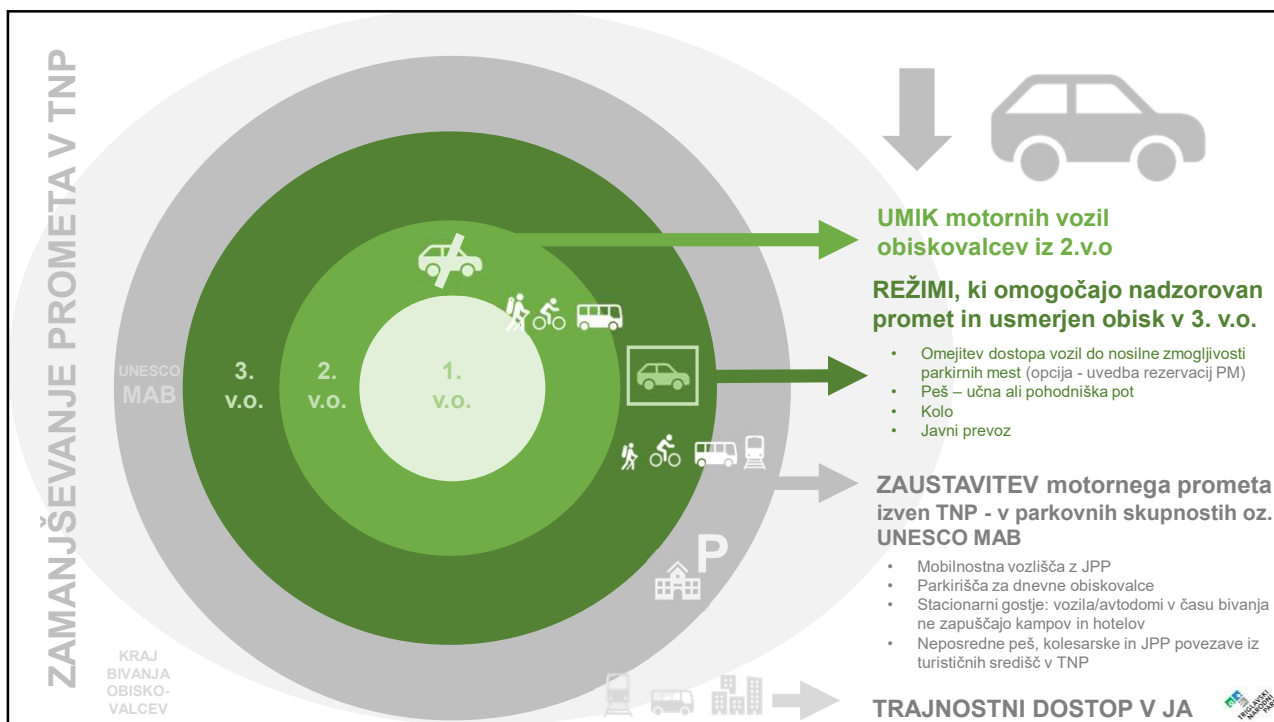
ZAMANJŠEVANJE PROMETA V TNP

UNESCO MAB

3. v.o.

2. v.o.

1. v.o.

KRAJ BIVANJA OBISKOVALCEV

P

UMIK motornih vozil obiskovalcev iz 2.v.o

REŽIMI, ki omogočajo nadzorovan promet in usmerjen obisk v 3. v.o.

- Omejitev dostopa vozil do nosilne zmogljivosti parkirnih mest (opcija - uvedba rezervacij PM)
- Peš – učna ali pohodniška pot
- Kolo
- Javni prevoz

ZAUSTAVITEV motornega prometa izven TNP - v parkovnih skupnostih oz. UNESCO MAB

- Mobilnostna vozlišča z JPP
- Parkirišča za dnevne obiskovalce
- Stacionarni gostje: vozila/avtodomi v času bivanja ne zapuščajo kampov in hotelov
- Neposredne peš, kolesarske in JPP povezave iz turističnih središč v TNP

TRAJNOSTNI DOSTOP V JA

TRIGLAVSKI NARODNI PARK